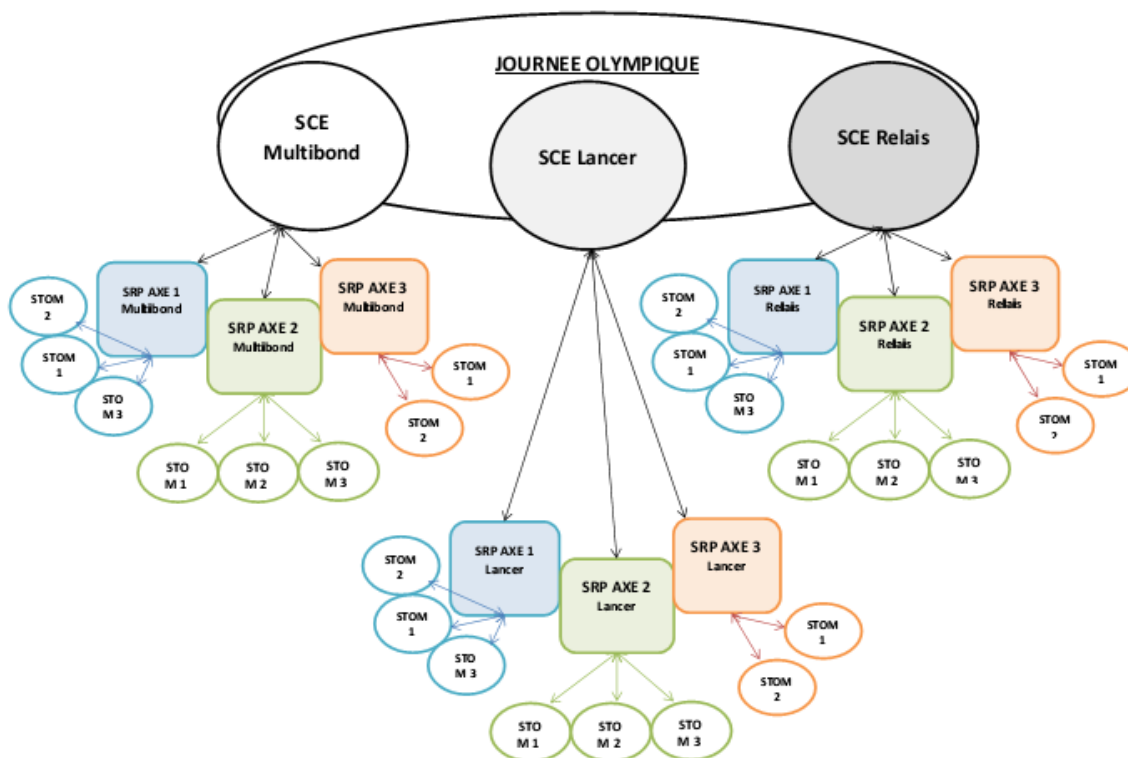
JOURNEE OLYMPIQUE

SCE Multibond

SCE Lancer

SCE Relais

SRP AXE 1 Multibond

SRP AXE 2 Multibond

SRP AXE 3 Multibond

STOM 2

STOM 1

STO M 3

STOM 1

STOM 2

STO M 1

STO M 2

STO M 3

SRP AXE 1 Relais

SRP AXE 2 Relais

SRP AXE 3 Relais

STOM 2

STOM 1

STO M 3

STOM 1

STOM 2

STO M 1

STO M 2

STO M 3

SRP AXE 1 Lancer

SRP AXE 2 Lancer

SRP AXE 3 Lancer

STOM 2

STOM 1

STO M 3

STOM 1

STOM 2

STO M 1

STO M 2

STO M 3